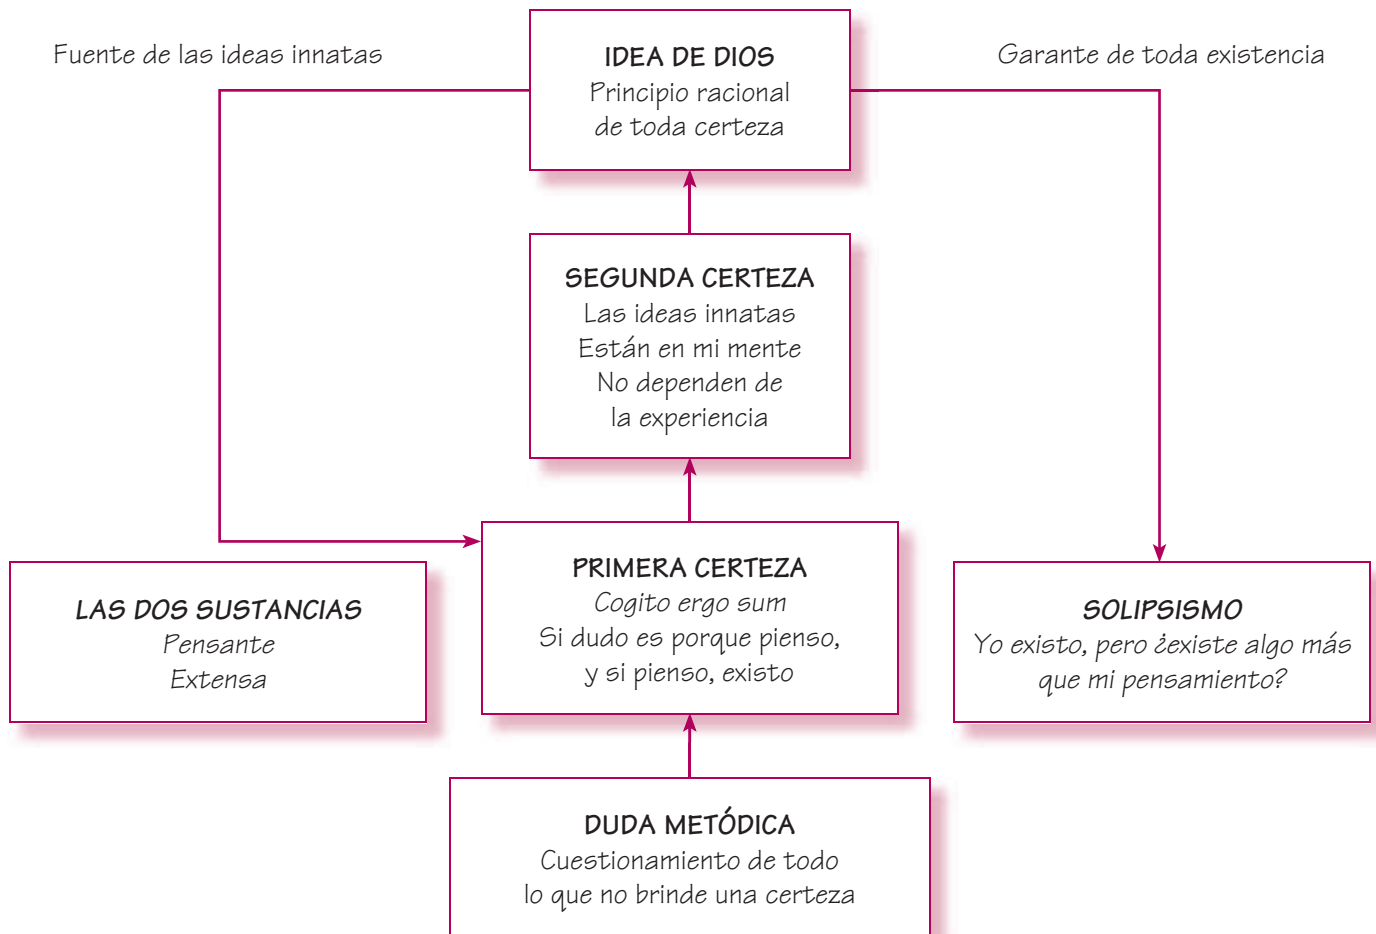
Fuente de las ideas innatas

IDEA DE DIOS
Principio racional
de toda certeza

Garante de toda existencia

SEGUNDA CERTEZA
Las ideas innatas
Están en mi mente
No dependen de
la experiencia

LAS DOS SUSTANCIAS
Pensante
Extensa

PRIMERA CERTEZA
Cogito ergo sum
Si dudo es porque pienso,
y si pienso, existo

SOLIPSISMO
Yo existo, pero ¿existe algo más que mi pensamiento?

DUDA METÓDICA
Cuestionamiento de todo
lo que no brinde una certeza